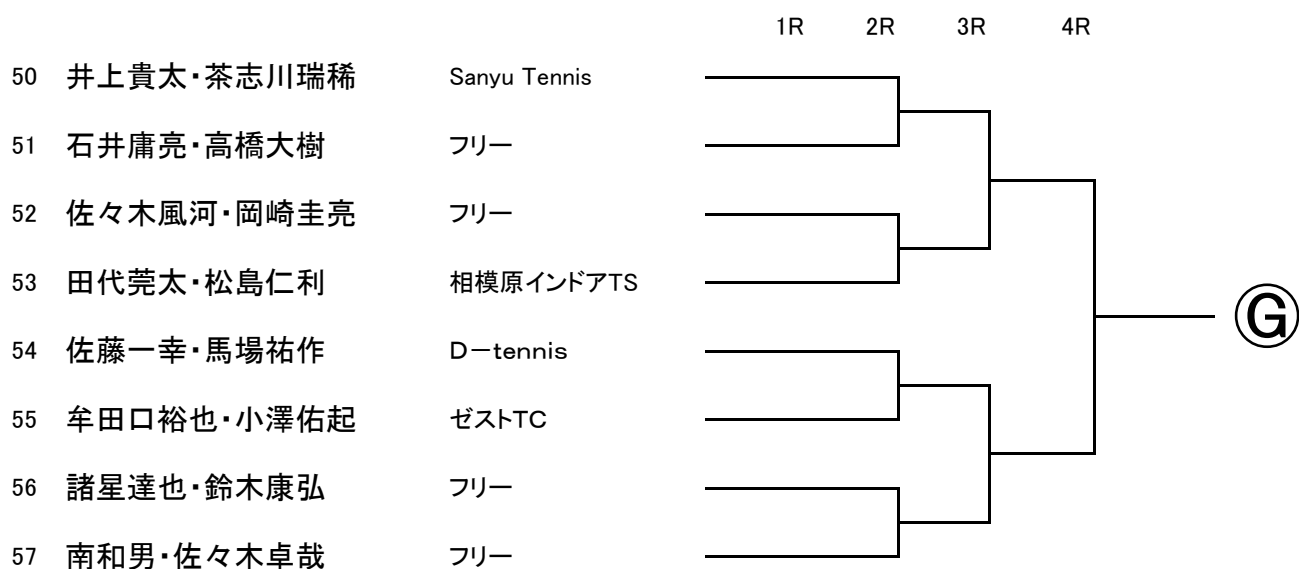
1R 2R 3R 4R

50 井上貴太・茶志川瑞稀 Sanyu Tennis

51 石井庸亮・高橋大樹 フリー

52 佐々木風河・岡崎圭亮 フリー

53 田代莞太・松島仁利 相模原インドアTS

54 佐藤一幸・馬場祐作 D−tennis

55 牟田口裕也・小澤佑起 ゼストTC

56 諸星達也・鈴木康弘 フリー

57 南和男・佐々木卓哉 フリー

Ⓖ